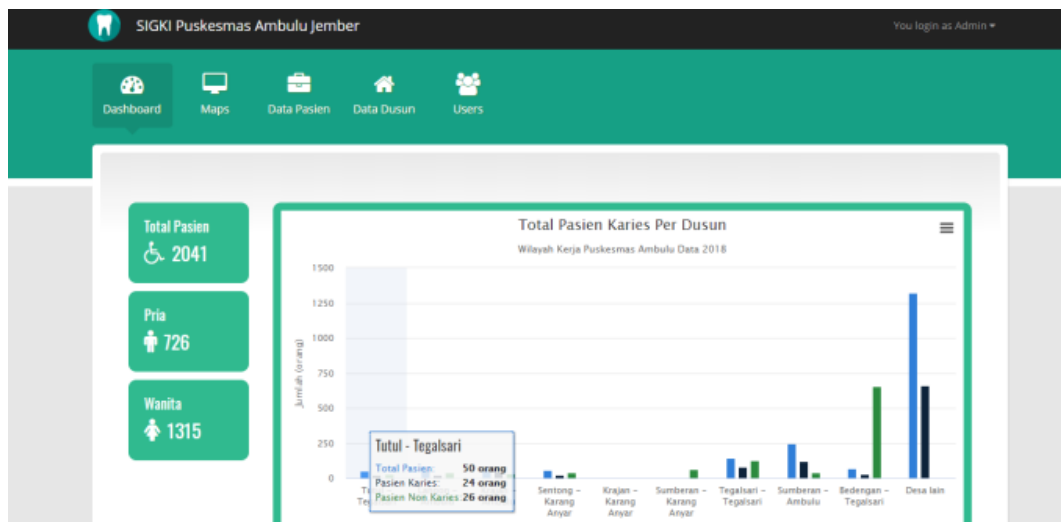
SIGKI Puskesmas Ambulu Jember

You login as Admin

Dashboard
Maps
Data Pasien
Data Dusun
Users

Total Pasien
2041

Pria
726

Wanita
1315

Total Pasien Karies Per Dusun

Wilayah Kerja Puskesmas Ambulu Data 2018

Jumlah (orang)

1500
1250
1000
750
500
250
0

Tutul - Tegalsari
Total Pasien: 50 orang
Pasien Karies: 24 orang
Pasien Non Karies: 26 orang

Te
Te
Sentong - Karang Anyar
Krajan - Karang Anyar
Sumberan - Karang Anyar
Tegalsari - Tegalsari
Sumberan - Ambulu
Bedengan - Tegalsari
Desa lain